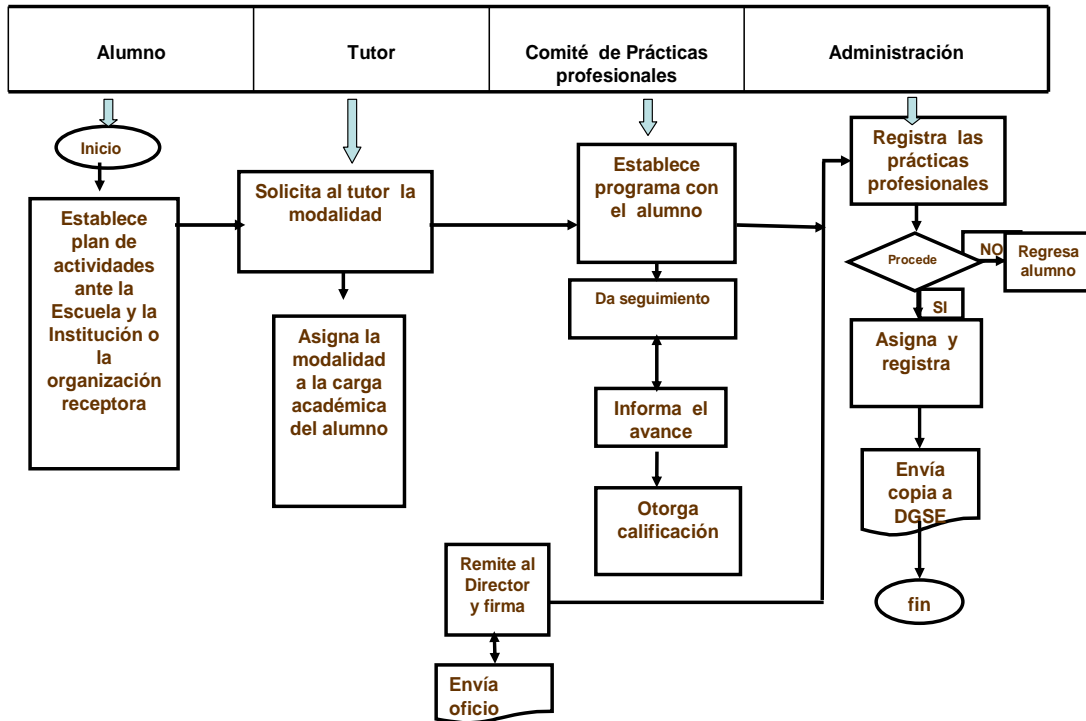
| Alumno | Tutor | Comité de Prácticas profesionales | Administración |
|---|---|---|---|

Inicio

Establece plan de actividades ante la Escuela y la Institución o la organización receptora

Solicita al tutor la modalidad

Asigna la modalidad a la carga académica del alumno

Establece programa con el alumno

Da seguimiento

Informa el avance

Otorga calificación

Remite al Director y firma

Envía oficio

Registra las prácticas profesionales

Procede

NO

Regresa alumno

SI

Asigna y registra

Envía copia a DGSE

fin